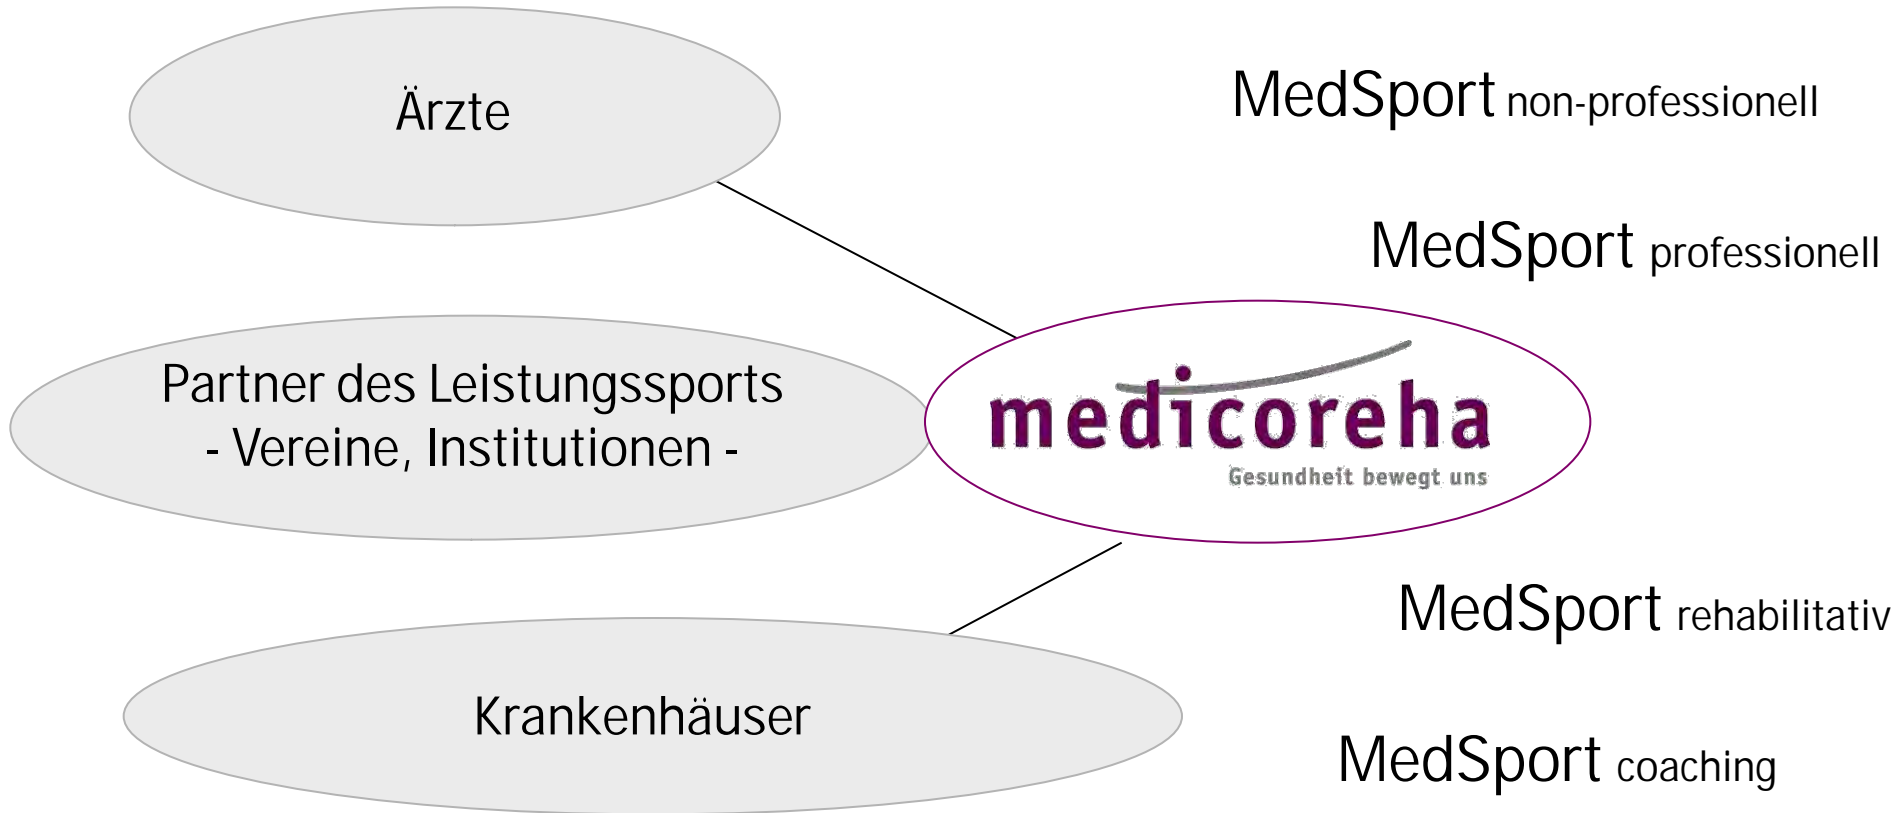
Ärzte

MedSport non-professionell

MedSport professionell

Partner des Leistungssports
- Vereine, Institutionen -

medicoreha
Gesundheit bewegt uns

MedSport rehabilitativ

Krankenhäuser

MedSport coaching